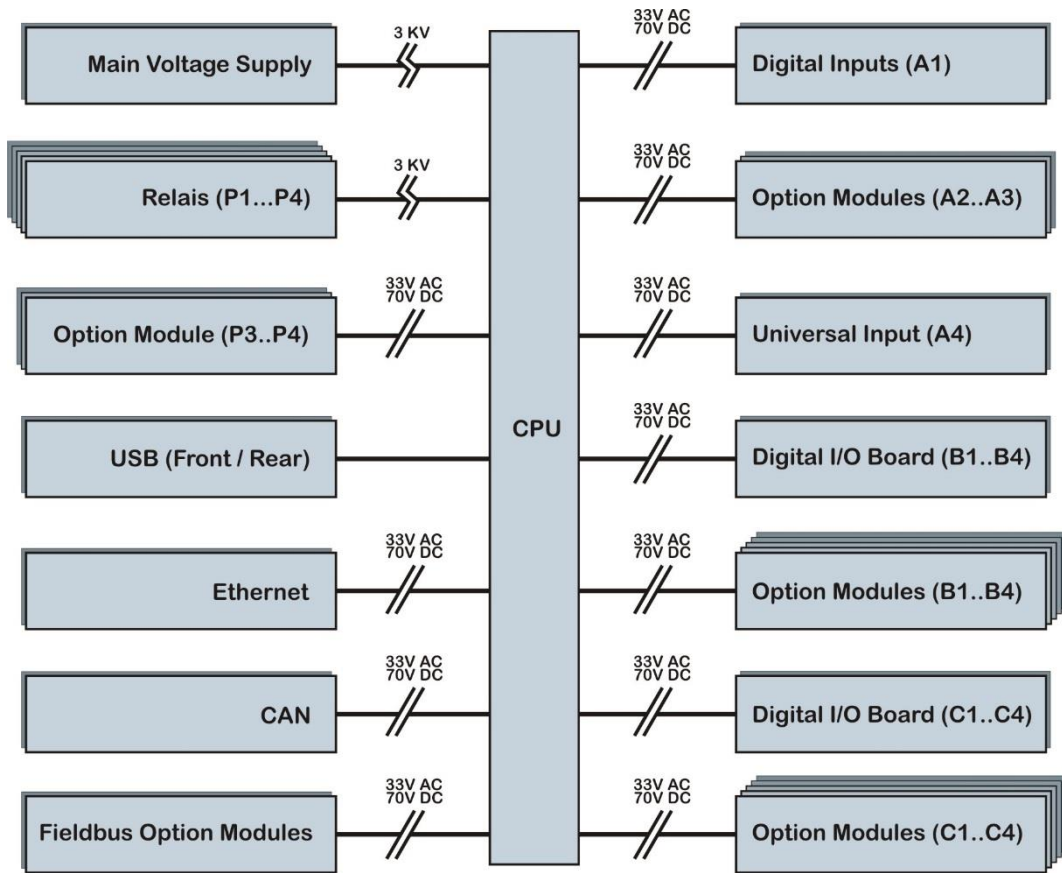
Main Voltage Supply
3 KV
Relais (P1...P4)
3 KV
Option Module (P3..P4)
33V AC
70V DC
USB (Front / Rear)
Ethernet
33V AC
70V DC
CAN
33V AC
70V DC
Fieldbus Option Modules
33V AC
70V DC

CPU

33V AC
70V DC
Digital Inputs (A1)
33V AC
70V DC
Option Modules (A2..A3)
33V AC
70V DC
Universal Input (A4)
33V AC
70V DC
Digital I/O Board (B1..B4)
33V AC
70V DC
Option Modules (B1..B4)
33V AC
70V DC
Digital I/O Board (C1..C4)
33V AC
70V DC
Option Modules (C1..C4)